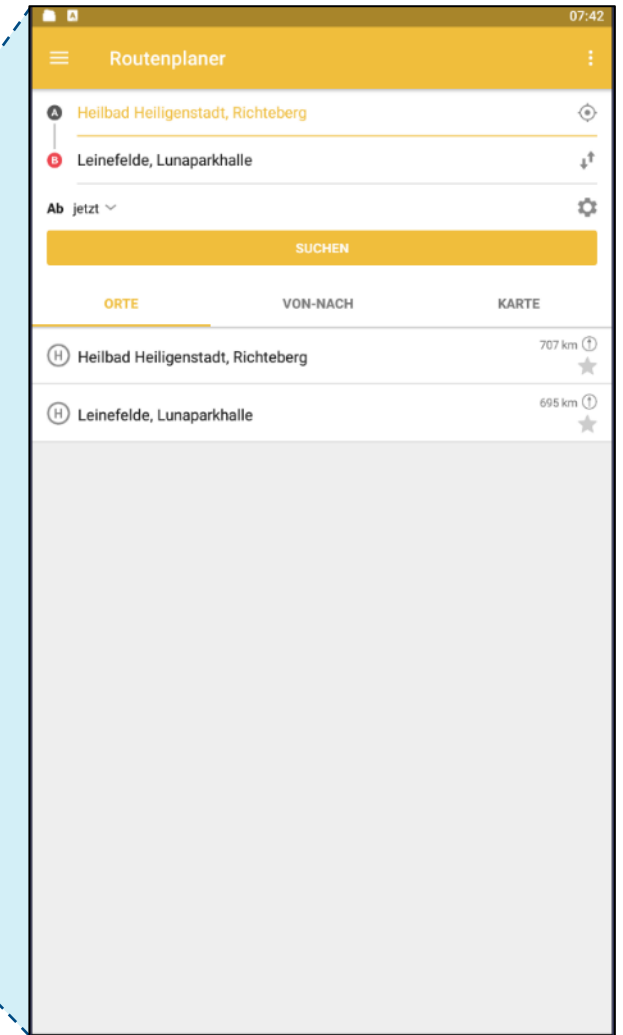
07:42

Routenplaner

A Heilbad Heiligenstadt, Richteberg

B Leinefelde, Lunaparkhalle

Ab jetzt

SUCHEN

ORTE VON-NACH KARTE

H Heilbad Heiligenstadt, Richteberg 707 km

H Leinefelde, Lunaparkhalle 695 km